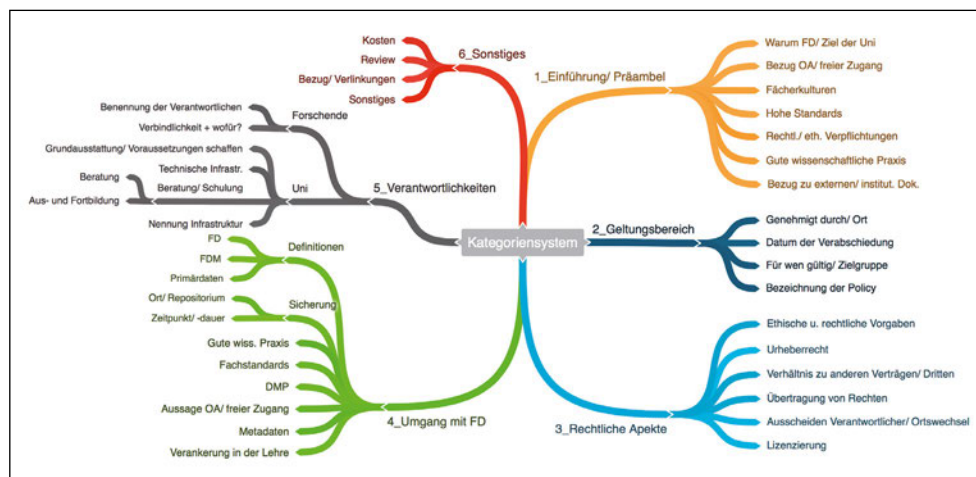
Kategoriensystem

1_Einführung/ Präambel
Warum FD/ Ziel der Uni
Bezug OA/ freier Zugang
Fächerkulturen
Hohe Standards
Rechtl./ eth. Verpflichtungen
Gute wissenschaftliche Praxis
Bezug zu externen/ institut. Dok.

2_Geltungsbereich
Genehmigt durch/ Ort
Datum der Verabschiedung
Für wen gültig/ Zielgruppe
Bezeichnung der Policy

3_Rechtliche Apekte
Ethische u. rechtliche Vorgaben
Urheberrecht
Verhältnis zu anderen Verträgen/ Dritten
Übertragung von Rechten
Ausscheiden Verantwortlicher/ Ortswechsel
Lizenzierung

4_Umgang mit FD
Definitionen
FD
FDM
Primärdaten
Sicherung
Ort/ Repositorium
Zeitpunkt/ -dauer
Gute wiss. Praxis
Fachstandards
DMP
Aussage OA/ freier Zugang
Metadaten
Verankerung in der Lehre

5_Verantwortlichkeiten
Forschende
Benennung der Verantwortlichen
Verbindlichkeit + wofür?
Uni
Grundausstattung/ Voraussetzungen schaffen
Technische Infrastr.
Beratung/ Schulung
Beratung
Aus- und Fortbildung
Nennung Infrastruktur

6_Sonstiges
Kosten
Review
Bezug/ Verlinkungen
Sonstiges